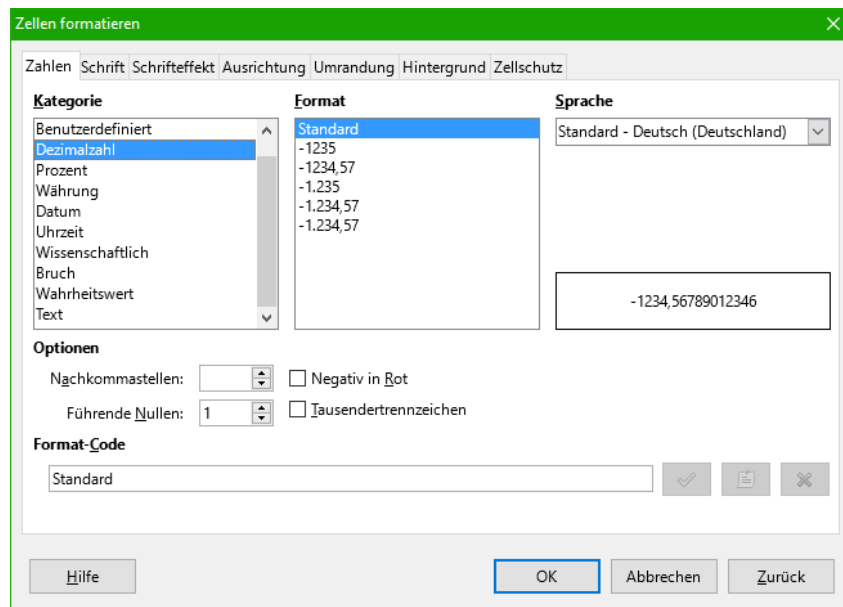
Zellen formatieren

Zahlen | Schrift | Schrifteffekt | Ausrichtung | Umrandung | Hintergrund | Zellschutz

Kategorie
Benutzerdefiniert
Dezimalzahl
Prozent
Währung
Datum
Uhrzeit
Wissenschaftlich
Bruch
Wahrheitswert
Text

Format
Standard
-1235
-1234,57
-1.235
-1.234,57
-1.234,57

Sprache
Standard - Deutsch (Deutschland)

-1234,56789012346

Optionen
Nachkommastellen:
Führende Nullen: 1
Negativ in Rot
Tausendertrennzeichen

Format-Code
Standard

Hilfe
OK
Abbrechen
Zurück